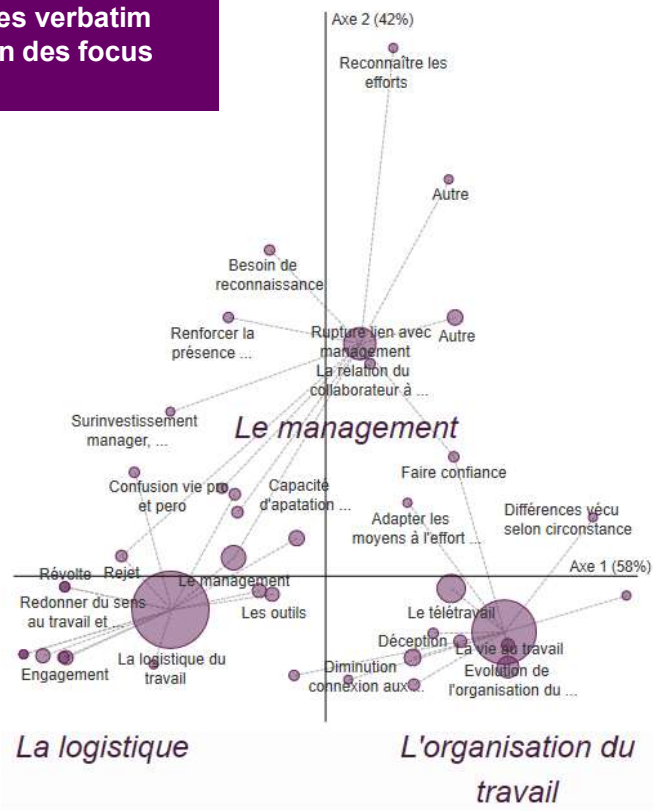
es verbatim
n des focus

Axe 2 (42%)

Reconnaître les efforts

Autre

Besoin de reconnaissance

Renforcer la présence ...

Rupture lien avec management

Autre

La relation du collaborateur à ...

Surinvestissement manager, ...

Le management

Faire confiance

Confusion vie pro et pero

Capacité d'apatation ...

Adapter les moyens à l'effort ...

Différences vécu selon circonstance

Axe 1 (58%)

Révolte

Rejet

Le management

Redonner du sens au travail et ...

Les outils

Le télétravail

Déception

La vie au travail

La logistique du travail

Engagement

Diminution connexion aux ...

Evolution de l'organisation du ...

La logistique

L'organisation du travail